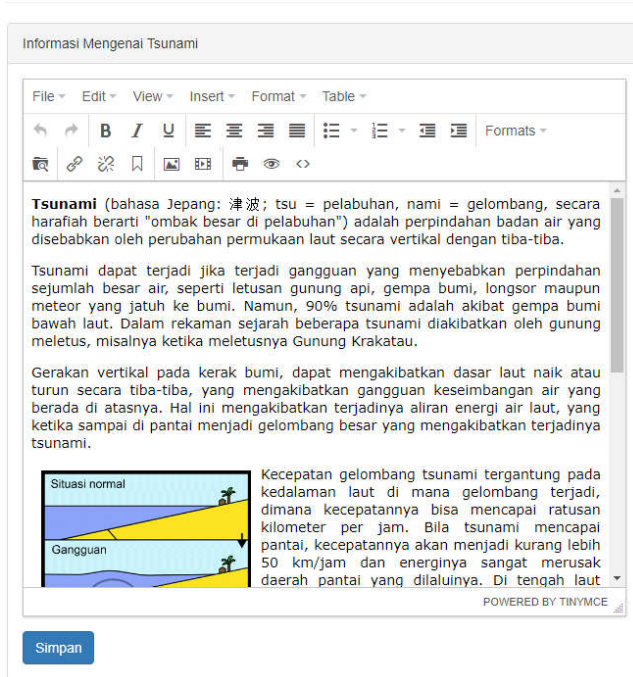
Informasi Mengenai Tsunami

File Edit View Insert Format Table

B I U Formats

**Tsunami** (bahasa Jepang: 津波; tsu = pelabuhan, nami = gelombang, secara harafiah berarti "ombak besar di pelabuhan") adalah perpindahan badan air yang disebabkan oleh perubahan permukaan laut secara vertikal dengan tiba-tiba.

Tsunami dapat terjadi jika terjadi gangguan yang menyebabkan perpindahan sejumlah besar air, seperti letusan gunung api, gempa bumi, longsor maupun meteor yang jatuh ke bumi. Namun, 90% tsunami adalah akibat gempa bumi bawah laut. Dalam rekaman sejarah beberapa tsunami diakibatkan oleh gunung meletus, misalnya ketika meletusnya Gunung Krakatau.

Gerakan vertikal pada kerak bumi, dapat mengakibatkan dasar laut naik atau turun secara tiba-tiba, yang mengakibatkan gangguan keseimbangan air yang berada di atasnya. Hal ini mengakibatkan terjadinya aliran energi air laut, yang ketika sampai di pantai menjadi gelombang besar yang mengakibatkan terjadinya tsunami.

Situasi normal

Gangguan

Kecepatan gelombang tsunami tergantung pada kedalaman laut di mana gelombang terjadi, dimana kecepatannya bisa mencapai ratusan kilometer per jam. Bila tsunami mencapai pantai, kecepatannya akan menjadi kurang lebih 50 km/jam dan energinya sangat merusak daerah pantai yang dilaluinya. Di tengah laut

POWERED BY TINYMCE

Simpan